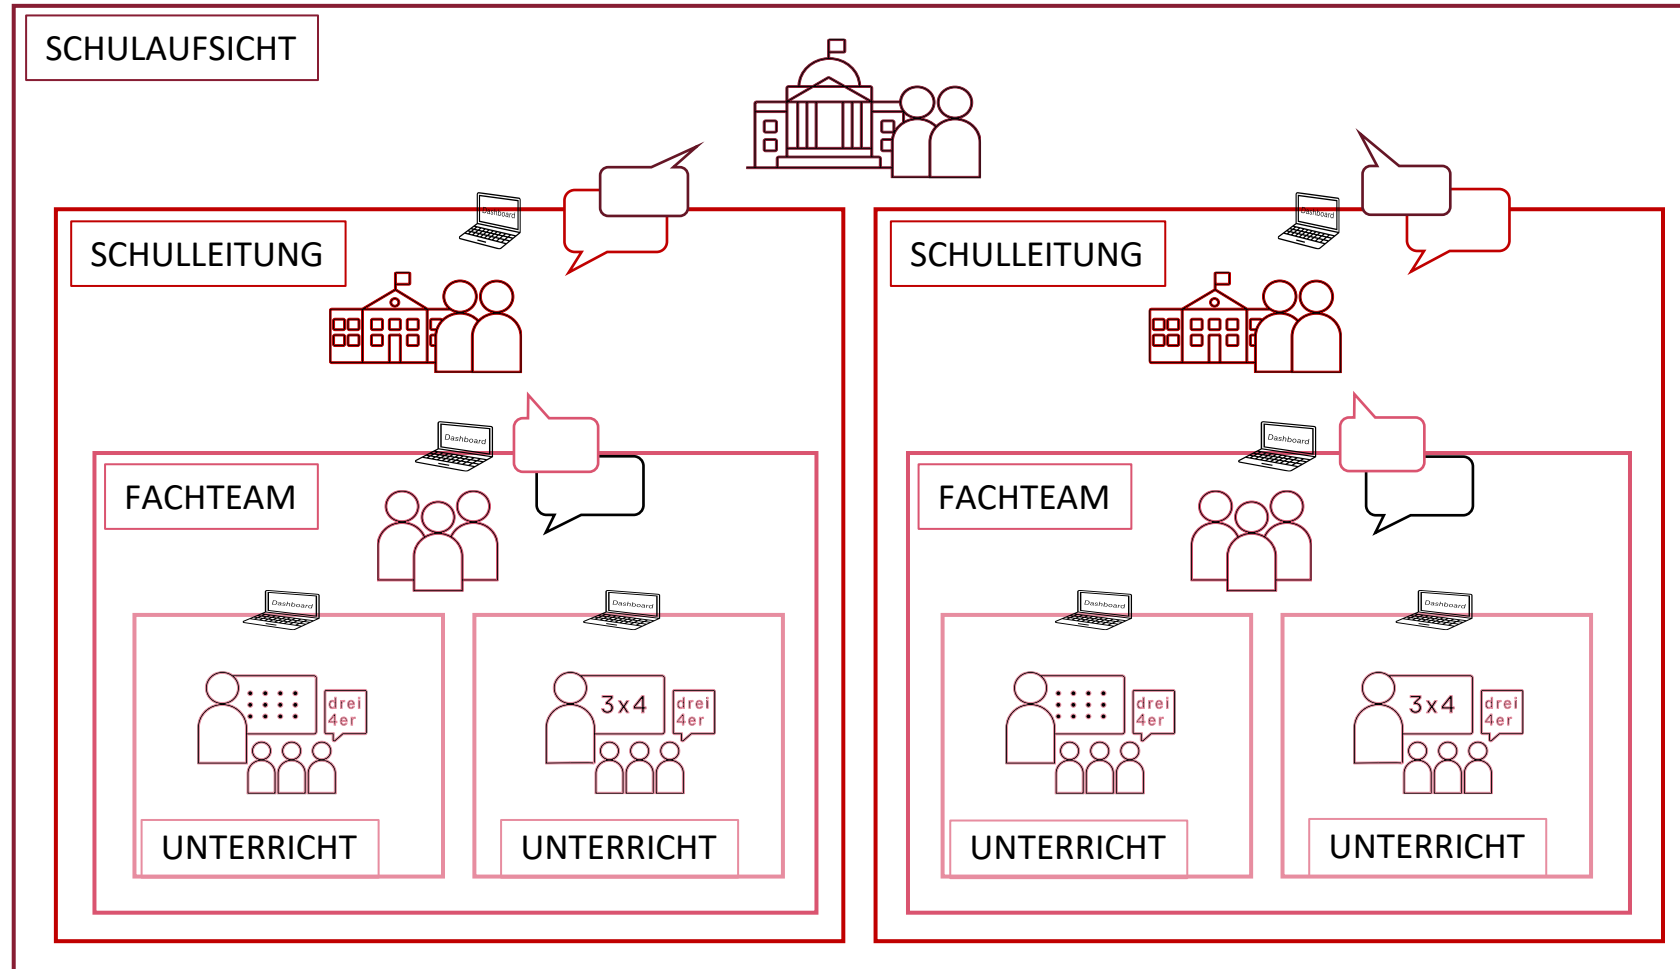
SCHULAUFSICHT

SCHULLEITUNG

Dashboard

Dashboard

FACHTEAM

Dashboard

drei 4er

UNTERRICHT

Dashboard

3x4

drei 4er

UNTERRICHT

SCHULLEITUNG

Dashboard

Dashboard

FACHTEAM

Dashboard

drei 4er

UNTERRICHT

Dashboard

3x4

drei 4er

UNTERRICHT